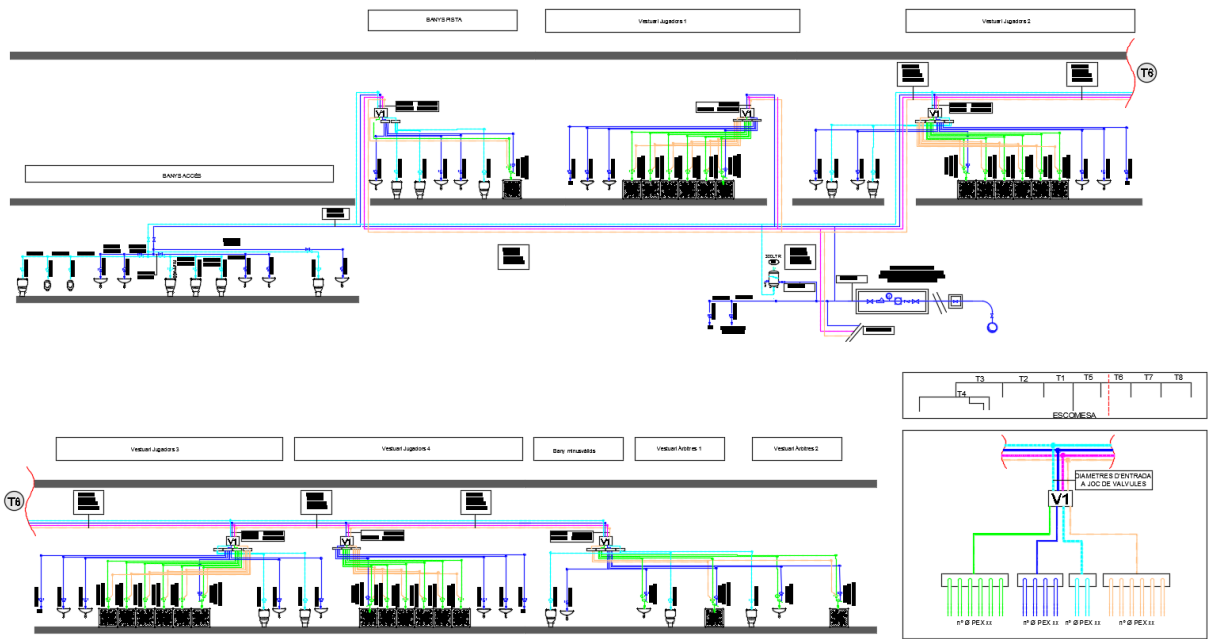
BANYS PISTA

Vestuari Jugadors 1

Vestuari Jugadors 2

T6

V1

V1

V1

BANYS ACCÉS

200LTR

T3 T2 T1 T5 T6 T7 T8

T4

ESCOMESA

Vestuari Jugadors 3

Vestuari Jugadors 4

Bany minusvàlids

Vestuari Àrbitres 1

Vestuari Àrbitres 2

T6

V1

V1

V1

DIAMETRES D'ENTRADA A JOC DE VALVULES

V1

nº Ø PEX xx

nº Ø PEX xx

nº Ø PEX xx

nº Ø PEX xx